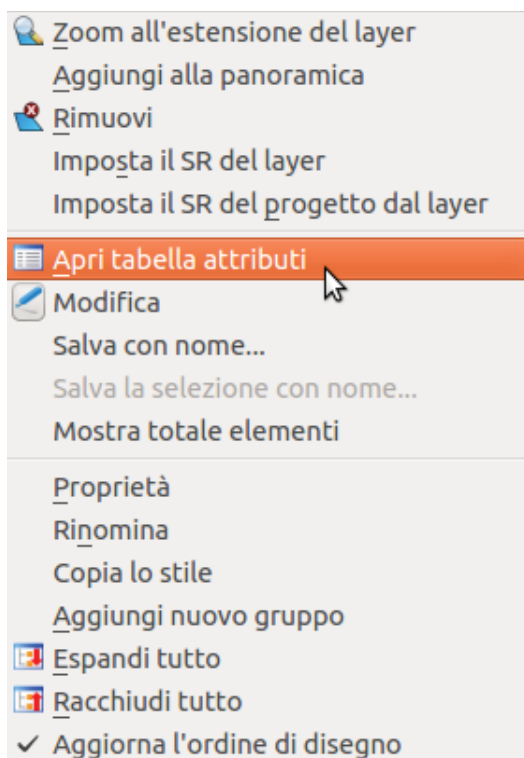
Zoom all'estensione del layer
Aggiungi alla panoramica
Rimuovi
Imposta il SR del layer
Imposta il SR del progetto dal layer

Apri tabella attributi
Modifica
Salva con nome...
Salva la selezione con nome...
Mostra totale elementi

Proprietà
Rinomina
Copia lo stile
Aggiungi nuovo gruppo
Espandi tutto
Racchiudi tutto
✓ Aggiorna l'ordine di disegno